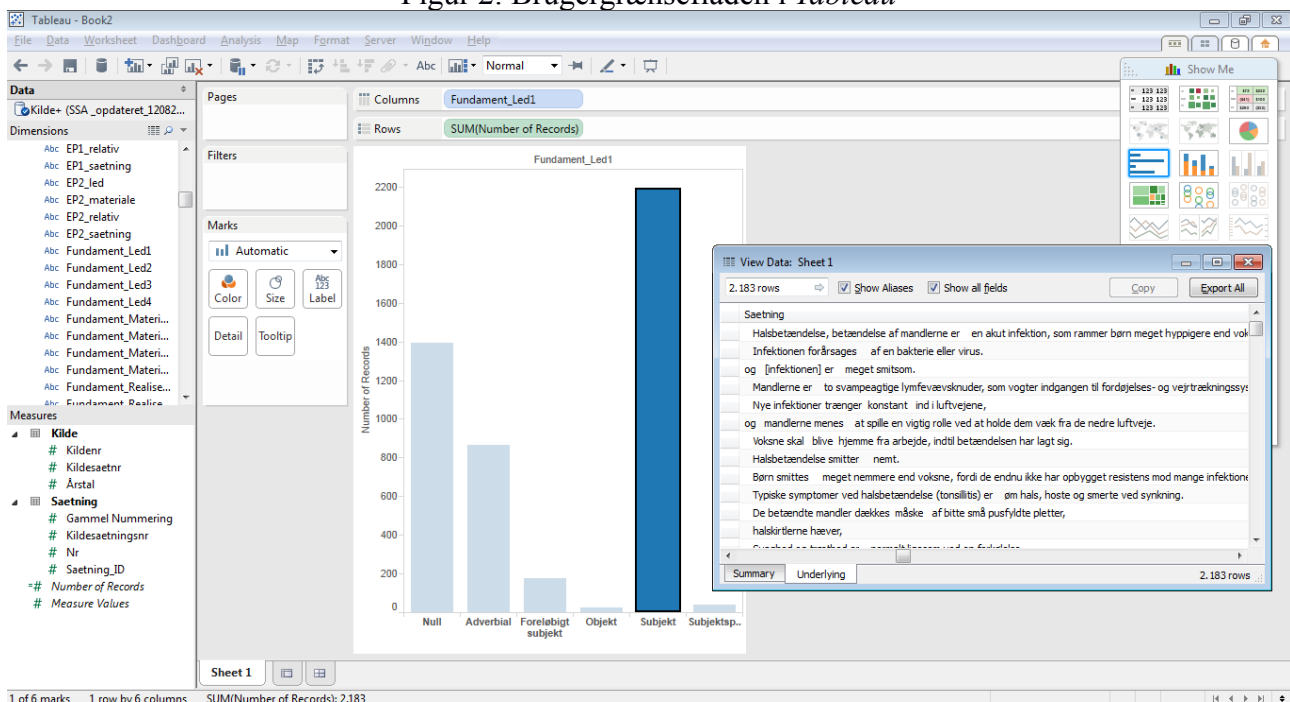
Figur 2: Brugergrænsefladen i *Tableau*

Tableau - Book2

File Data Worksheet Dashboard Analysis Map Format Server Window Help

Abc Normal

Show Me

Data

Kilde+ (SSA _opdateret_12082...

Dimensions

Abc EP1_relativ
Abc EP1_saetning
Abc EP2_led
Abc EP2_materiale
Abc EP2_relativ
Abc EP2_saetning
Abc Fundament_Led1
Abc Fundament_Led2
Abc Fundament_Led3
Abc Fundament_Led4
Abc Fundament_Materi...
Abc Fundament_Materi...
Abc Fundament_Materi...
Abc Fundament_Materi...
Abc Fundament_Realise...
Abc Fundament_Realise...

Measures

Kilde
# Kildenr
# Kildesaetnr
# Årstal
Saetning
# Gammel Nummering
# Kildesaetningsnr
# Nr
# Saetning_ID
=# Number of Records
# Measure Values

Pages

Filters

Marks

Automatic

Color Size Label

Detail Tooltip

Columns Fundament_Led1

Rows SUM(Number of Records)

Fundament_Led1

2200
2000
1800
1600
1400
1200
1000
800
600
400
200
0

Number of Records

Null Adverbial Foreløbigt subjekt Objekt Subjekt Subjektsp..

View Data: Sheet 1

2.183 rows Show Aliases Show all fields Copy Export All

Saetning

Halsbetændelse, betændelse af mandlerne er en akut infektion, som rammer børn meget hyppigere end vok
Infektionen forårsages af en bakterie eller virus.
og [infektionen] er meget smitsom.
Mandlerne er to svampeagtige lymfevævsknuder, som vogter indgangen til fordøjelses- og vejrtrækningssys
Nye infektioner trænger konstant ind i luftvejene,
og mandlerne menes at spille en vigtig rolle ved at holde dem væk fra de nedre luftveje.
Voksne skal blive hjemme fra arbejde, indtil betændelsen har lagt sig.
Halsbetændelse smitter nemt.
Børn smittes meget nemmere end voksne, fordi de endnu ikke har opbygget resistens mod mange infektione
Typiske symptomer ved halsbetændelse (tonsillitis) er øm hals, hoste og smerte ved synkning.
De betændte mandler dækkes måske af bitte små pusfyldte pletter,
halskirtlerne hæver,
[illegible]

Summary Underlying 2.183 rows

Sheet 1

1 of 6 marks 1 row by 6 columns SUM(Number of Records): 2.183